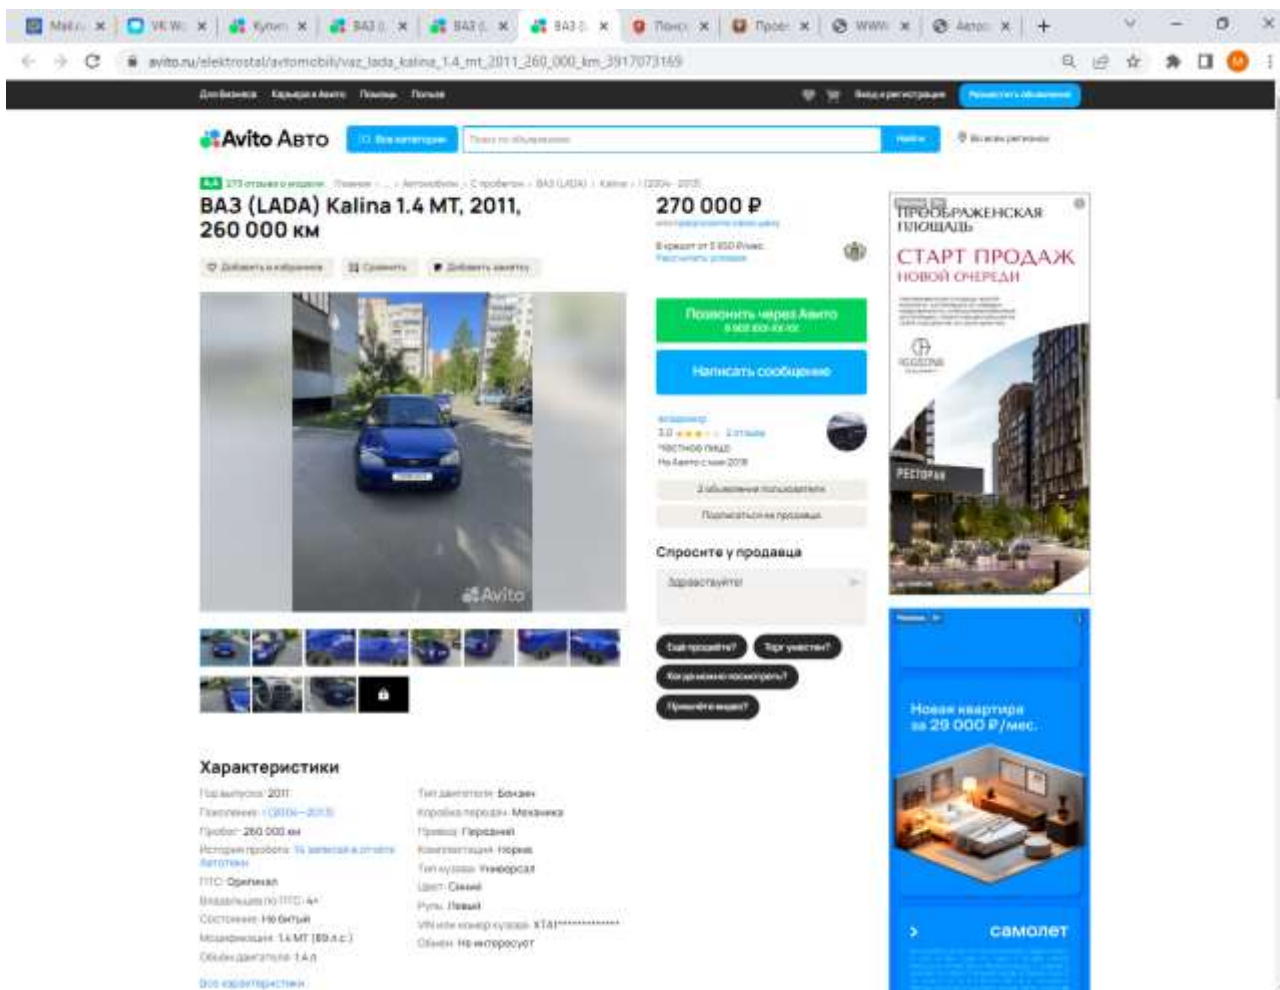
Mail.ru VK We Купит ВАЗ (L ВАЗ (L ВАЗ (L Поис Проб WWW Автос

avito.ru/elektrostal/avtomobili/vaz_lada_kalina_1.4_mt_2011_260_000_km_3917073169

Для бизнеса Карьера в Авито Помощь Польза Вход и регистрация Разместить объявление

Avito Авто Все категории Поиск по объявлениям Найти Во всех регионах

273 отзыва о модели Главная Автомобили С пробегом ВАЗ (LADA) Kalina I (2004–2013)

ВАЗ (LADA) Kalina 1.4 MT, 2011, 260 000 км

Добавить в избранное Сравнить Добавить заметку

270 000 ₽

В кредит от 5 850 ₽/мес.
Рассчитать условия

Позвонить через Авито
8 900 XXX-XX-XX

Написать сообщение

Владимир
3.0 2 отзыва
Частное лицо
На Авито с мая 2019

2 объявления пользователя

Подписаться на продавца

Спросите у продавца

Здравствуйте!

Ещё продаёте?
Торг уместен?
Когда можно посмотреть?
Применяете вещи?

Avito

ПРЕОБРАЖЕНСКАЯ ПЛОЩАДЬ
СТАРТ ПРОДАЖ
НОВОЙ ОЧЕРЕДИ

РЕСТОРАН

Новая квартира за 29 000 ₽/мес.

самолет

Характеристики

Год выпуска: 2011
Поколение: I (2004—2013)
Пробег: 260 000 км
История пробегов: 14 записей в отчёте Автотеки
ПТС: Оригинал
Владельцев по ПТС: 4+
Состояние: Не битый
Модификация: 1.4 MT (89 л.с.)
Объём двигателя: 1.4 л

Тип двигателя: Бензин
Коробка передач: Механика
Привод: Передний
Комплектация: Норма
Тип кузова: Универсал
Цвет: Синий
Руль: Левый
VIN или номер кузова: XTA1**************
Обмен: Не интересует

Все характеристики